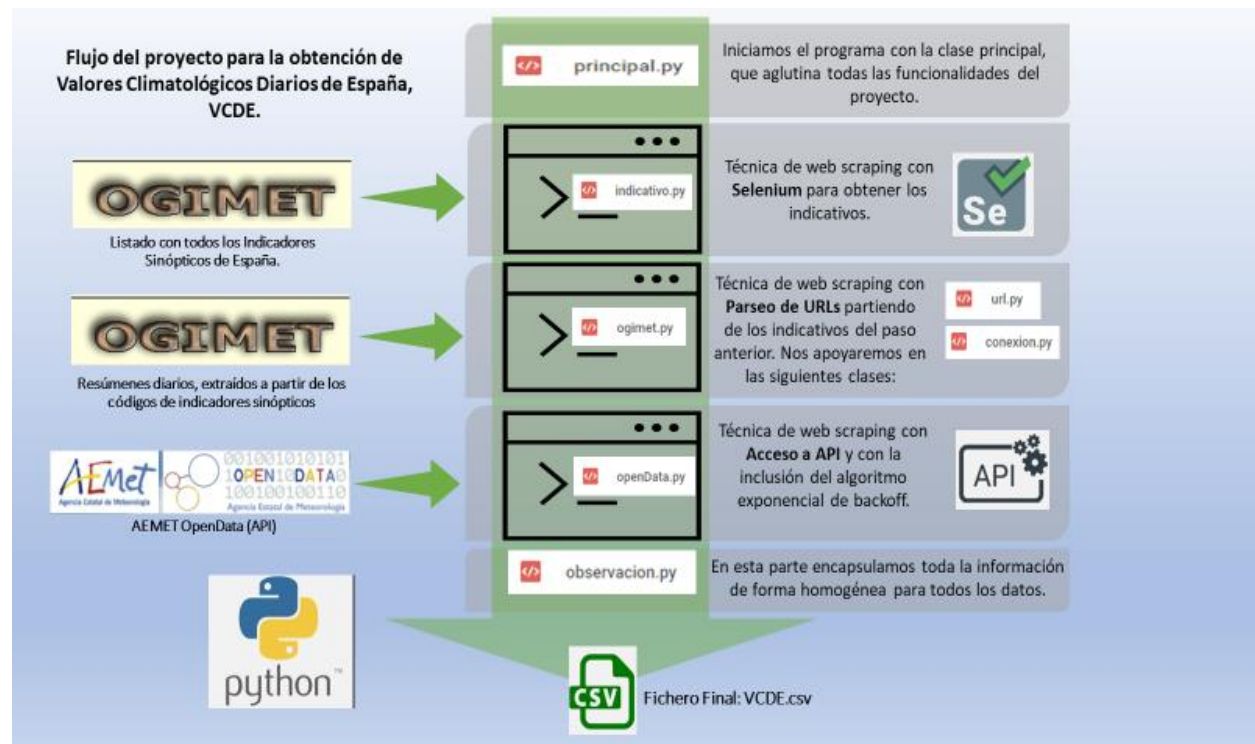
Flujo del proyecto para la obtención de Valores Climatológicos Diarios de España, VCDE.

principal.py

Iniciamos el programa con la clase principal, que aglutina todas las funcionalidades del proyecto.

OGIMET

Listado con todos los Indicadores Sinópticos de España.

indicativo.py

Técnica de web scraping con **Selenium** para obtener los indicativos.

Se

OGIMET

Resúmenes diarios, extraídos a partir de los códigos de indicadores sinópticos

ogimet.py

Técnica de web scraping con **Parseo de URLs** partiendo de los indicativos del paso anterior. Nos apoyaremos en las siguientes clases:

url.py

conexion.py

AEMet Agencia Estatal de Meteorología

001001010101 1OPEN10DATA0 100100100110 Agencia Estatal de Meteorología

AEMET OpenData (API)

openData.py

Técnica de web scraping con **Acceso a API** y con la inclusión del algoritmo exponencial de backoff.

API

observacion.py

En esta parte encapsulamos toda la información de forma homogénea para todos los datos.

python™

CSV

Fichero Final: VCDE.csv